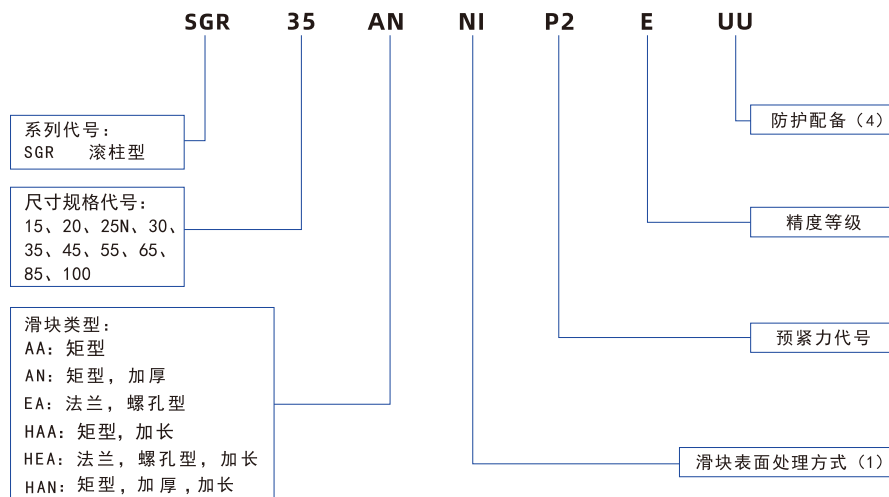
SGR 35 AN NI P2 E UU

系列代号：
SGR 滚柱型

尺寸规格代号：
15、20、25N、30、35、45、55、65、85、100

滑块类型：
AA：矩型
AN：矩型，加厚
EA：法兰，螺孔型
HAA：矩型，加长
HEA：法兰，螺孔型，加长
HAN：矩型，加厚，加长

防护配备（4）

精度等级

预紧力代号

滑块表面处理方式（1）